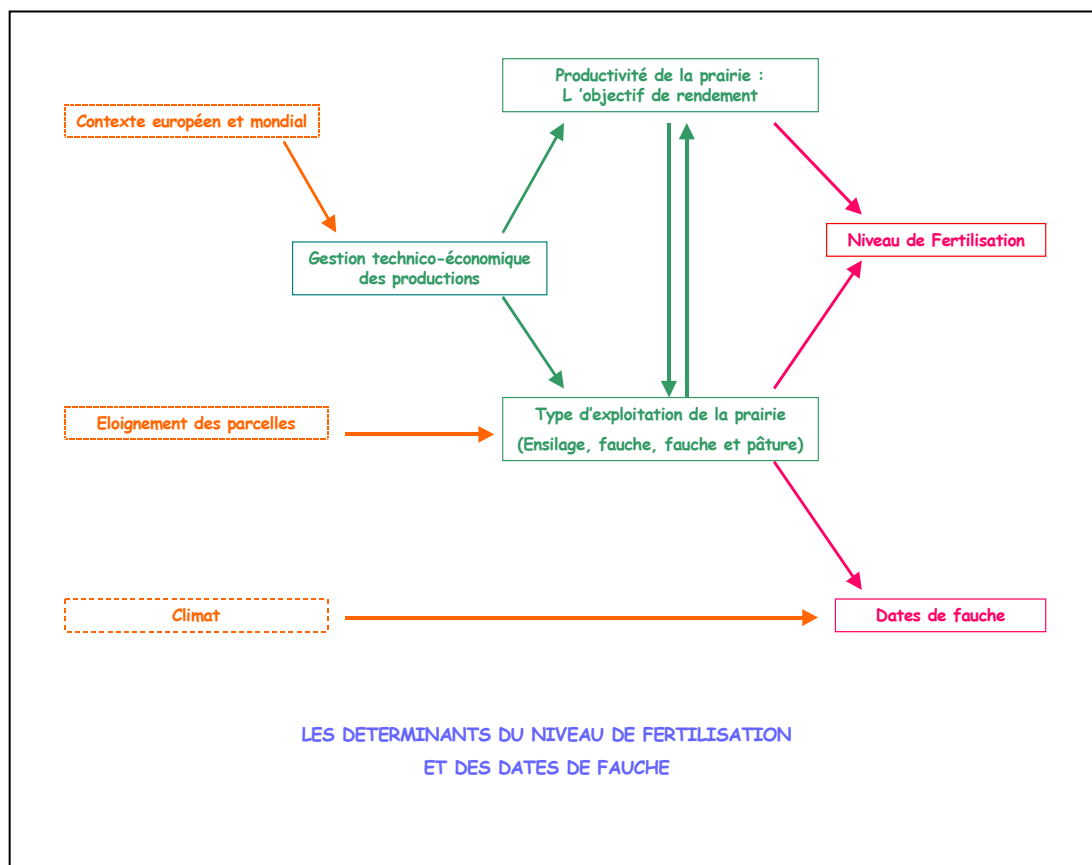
Productivité de la prairie :
L 'objectif de rendement

Contexte européen et mondial

Gestion technico-économique des productions

Niveau de Fertilisation

Eloignement des parcelles

Type d'exploitation de la prairie
(Ensilage, fauche, fauche et pâture)

Climat

Dates de fauche

LES DETERMINANTS DU NIVEAU DE FERTILISATION
ET DES DATES DE FAUCHE